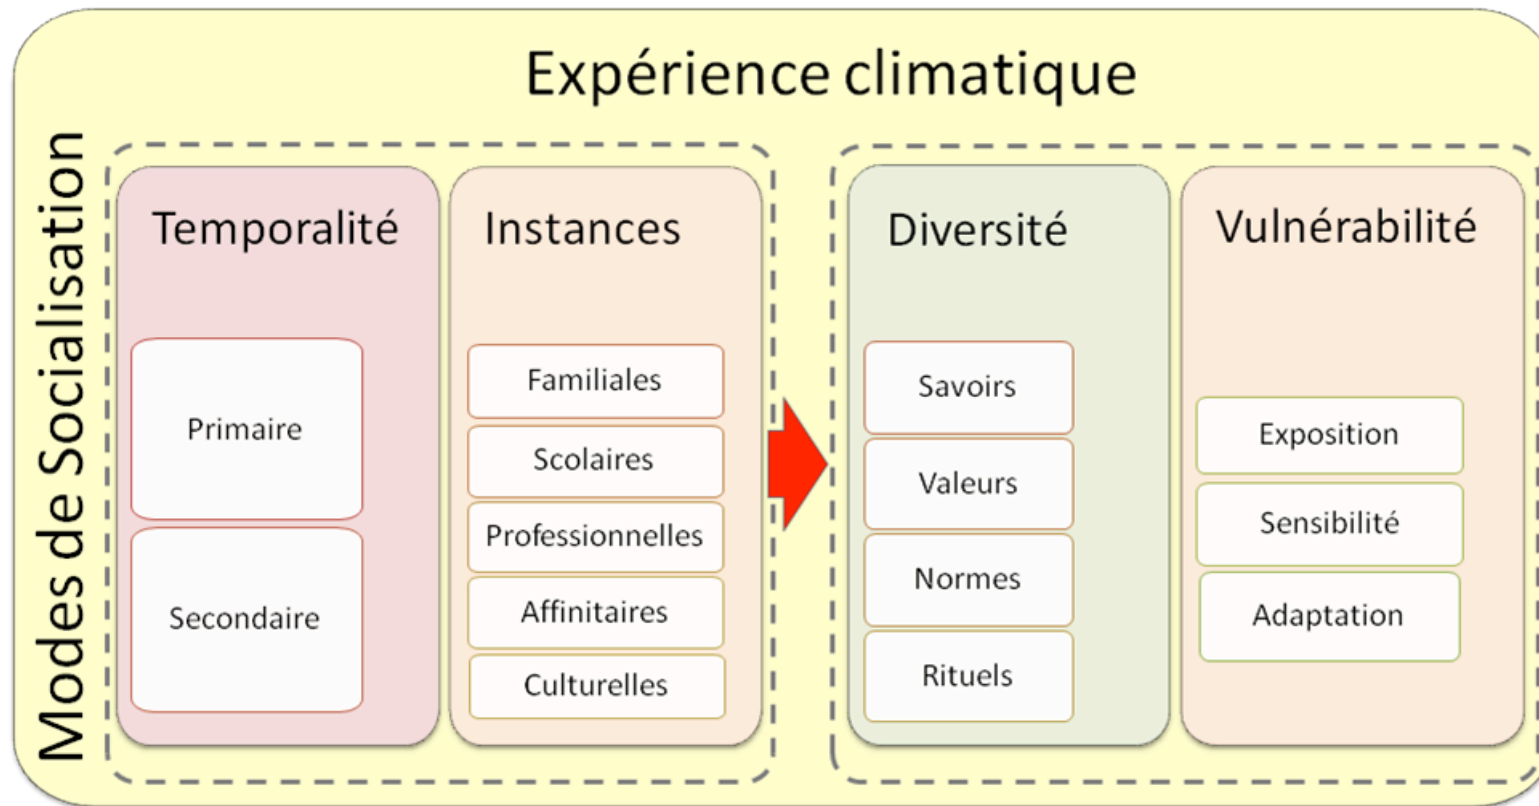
Expérience climatique

Modes de Socialisation

Temporalité

Primaire

Secondaire

Instances

Familiales

Scolaires

Professionnelles

Affinitaires

Culturelles

Diversité

Savoirs

Valeurs

Normes

Rituels

Vulnérabilité

Exposition

Sensibilité

Adaptation